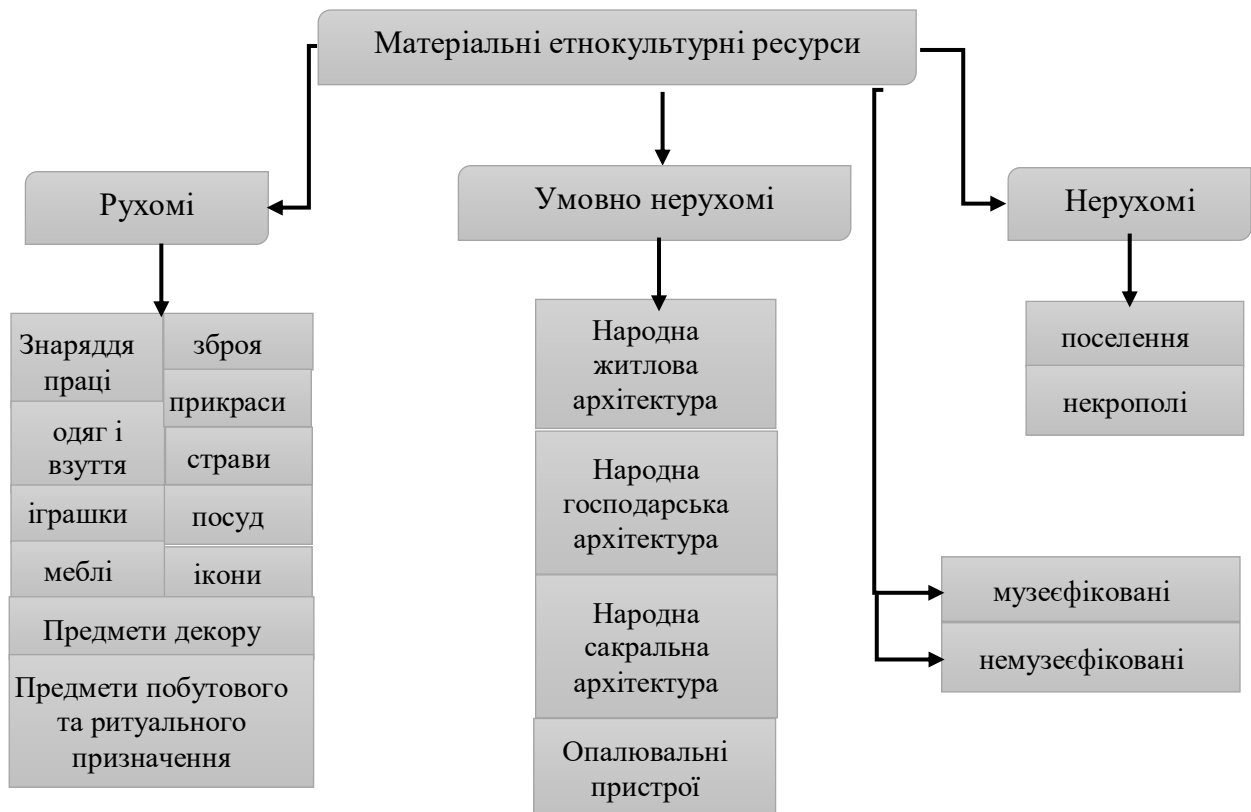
Матеріальні етнокультурні ресурси

Рухомі

Умовно нерухомі

Нерухомі

Знаряддя праці

зброя

прикраси

одяг і взуття

страви

іграшки

посуд

меблі

ікони

Предмети декору

Предмети побутового та ритуального призначення

Народна житлова архітектура

Народна господарська архітектура

Народна сакральна архітектура

Опалювальні пристрої

поселення

некрополі

музеєфіковані

немузеєфіковані